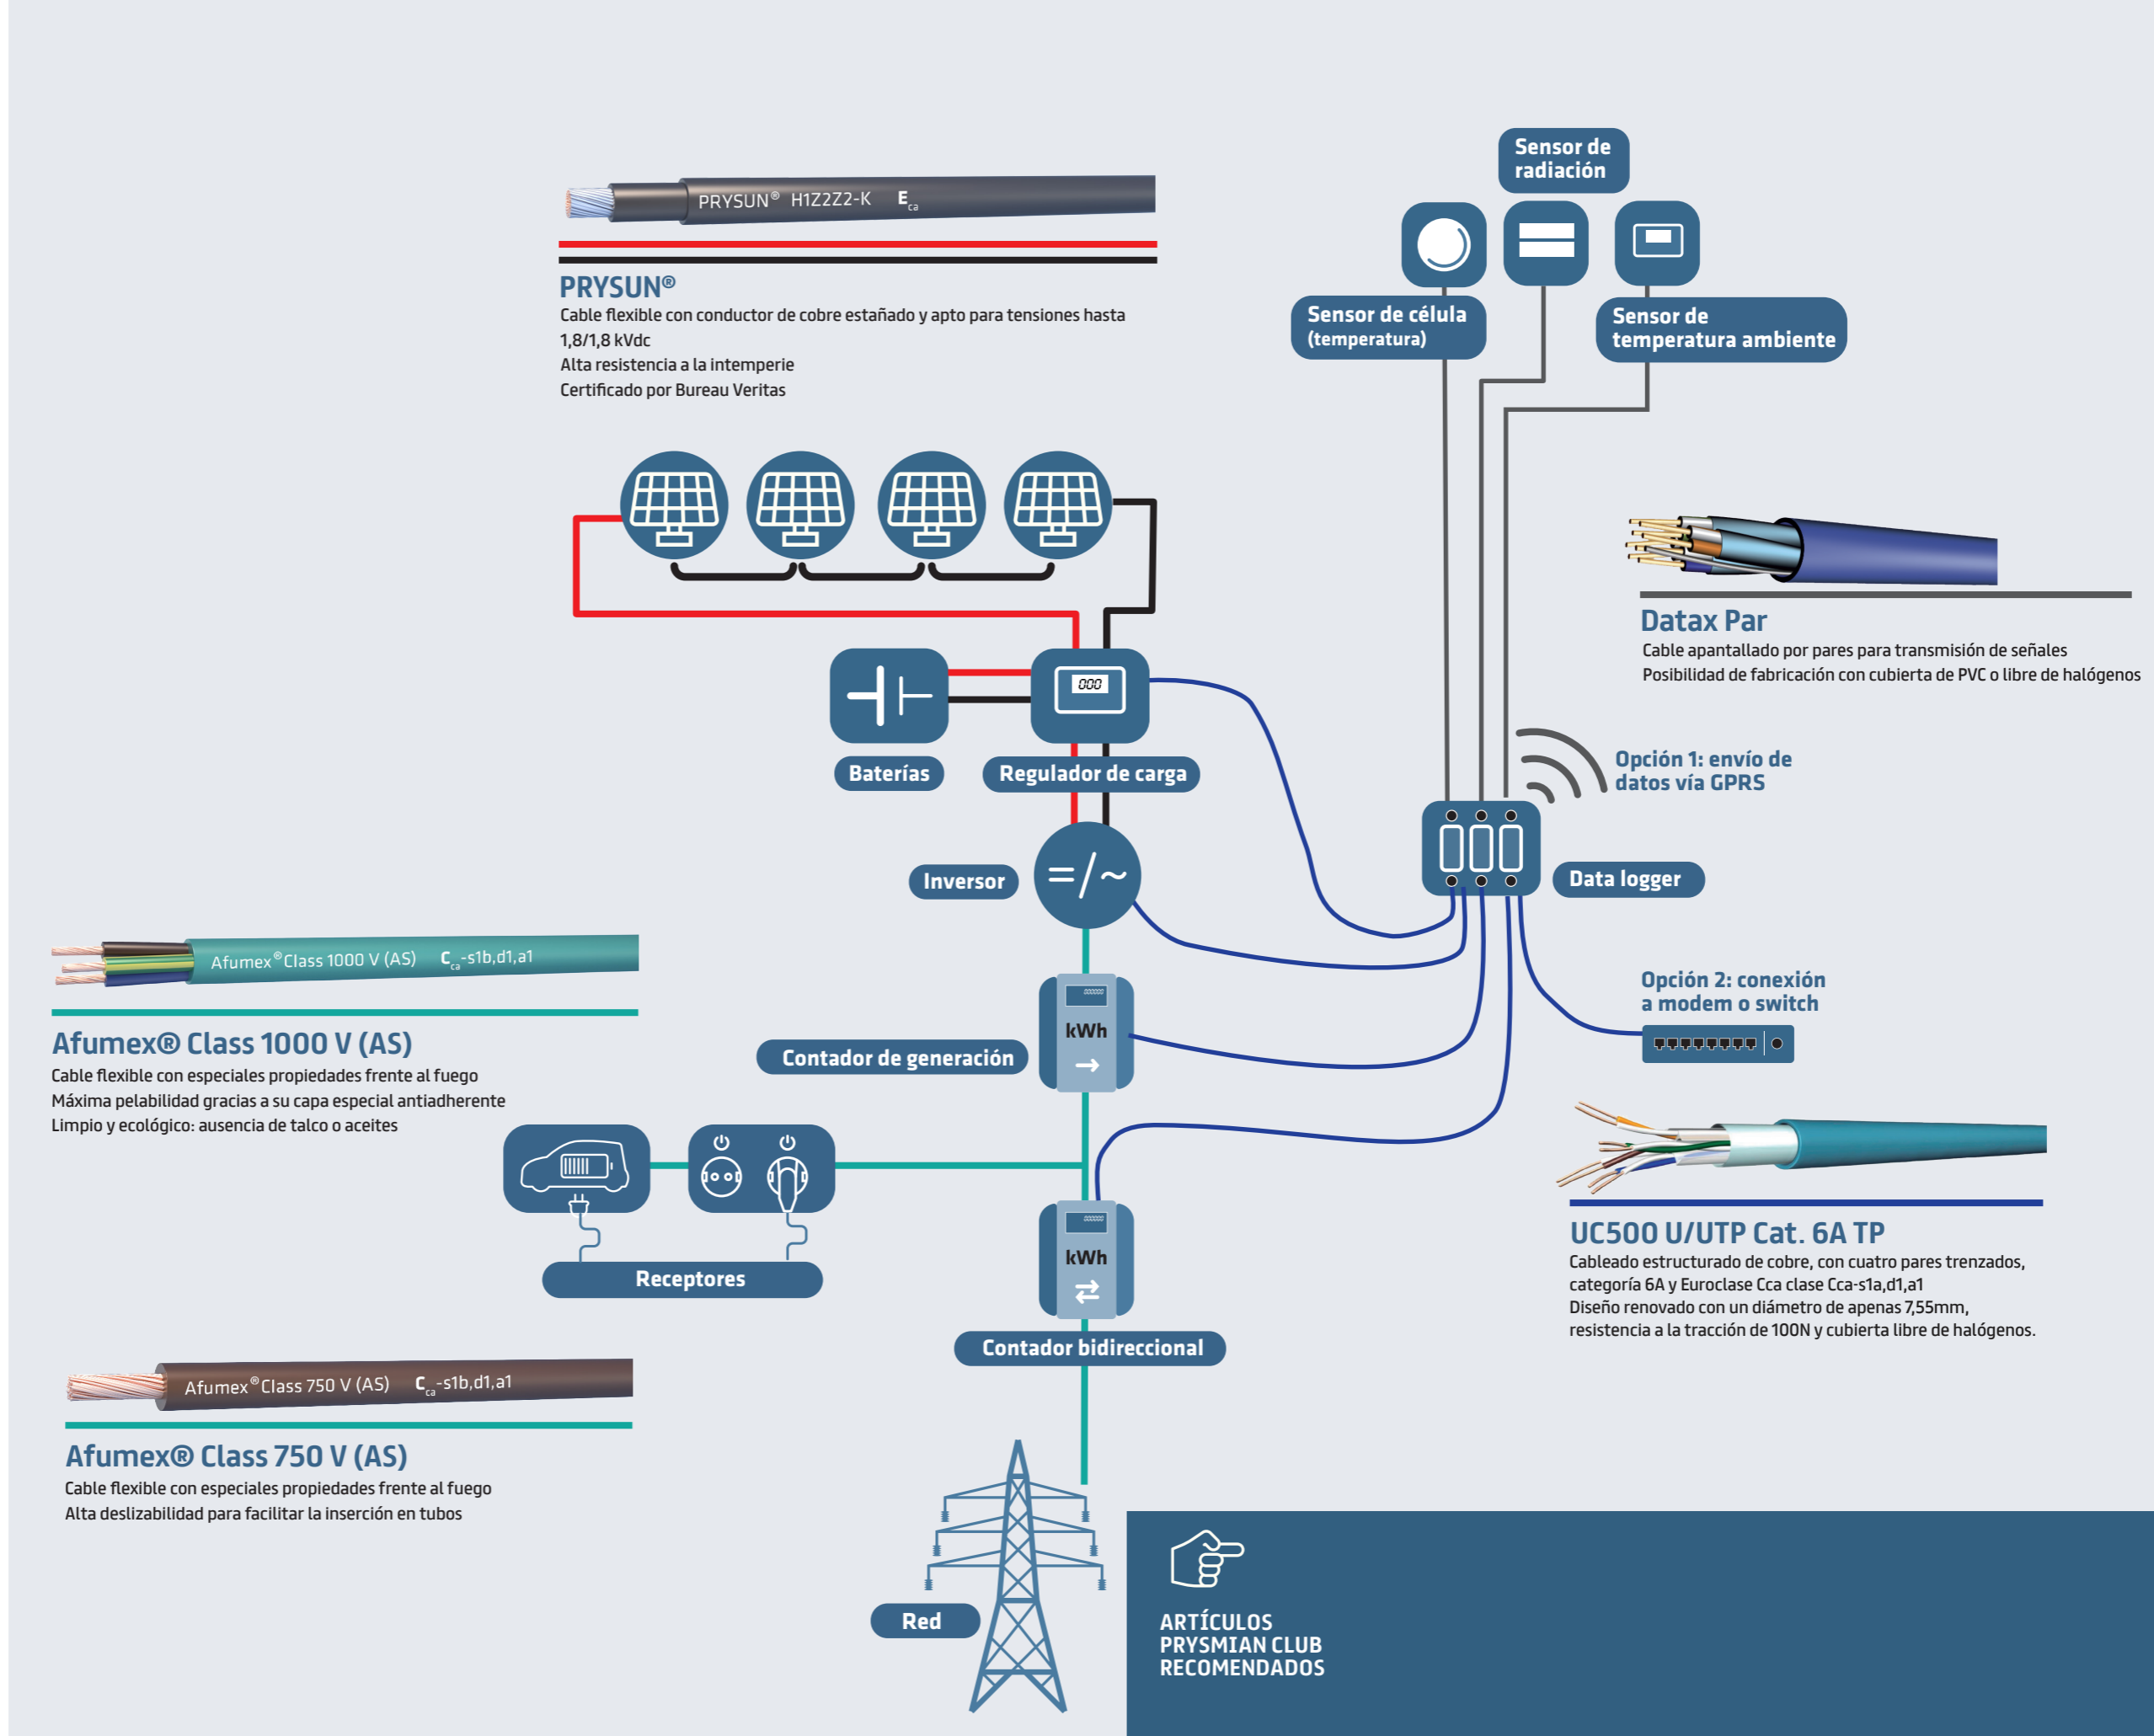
PRYSUN® H1Z2Z2-K $E_{ca}$

PRYSUN®
Cable flexible con conductor de cobre estañado y apto para tensiones hasta 1,8/1,8 kVdc
Alta resistencia a la intemperie
Certificado por Bureau Veritas

Sensor de radiación

Sensor de célula (temperatura)

Sensor de temperatura ambiente

Datax Par
Cable apantallado por pares para transmisión de señales
Posibilidad de fabricación con cubierta de PVC o libre de halógenos

000

Baterías

Regulador de carga

Opción 1: envío de datos vía GPRS

Inversor

=/~

Data logger

Afumex®Class 1000 V (AS) $C_{ca}$-s1b,d1,a1

Afumex® Class 1000 V (AS)
Cable flexible con especiales propiedades frente al fuego
Máxima pelabilidad gracias a su capa especial antiadherente
Limpio y ecológico: ausencia de talco o aceites

kWh

Contador de generación

Opción 2: conexión a modem o switch

UC500 U/UTP Cat. 6A TP
Cableado estructurado de cobre, con cuatro pares trenzados, categoría 6A y Euroclase Cca clase Cca-s1a,d1,a1
Diseño renovado con un diámetro de apenas 7,55mm, resistencia a la tracción de 100N y cubierta libre de halógenos.

Receptores

kWh

Contador bidireccional

Afumex®Class 750 V (AS) $C_{ca}$-s1b,d1,a1

Afumex® Class 750 V (AS)
Cable flexible con especiales propiedades frente al fuego
Alta deslizabilidad para facilitar la inserción en tubos

Red

ARTÍCULOS
PRYSMIAN CLUB
RECOMENDADOS